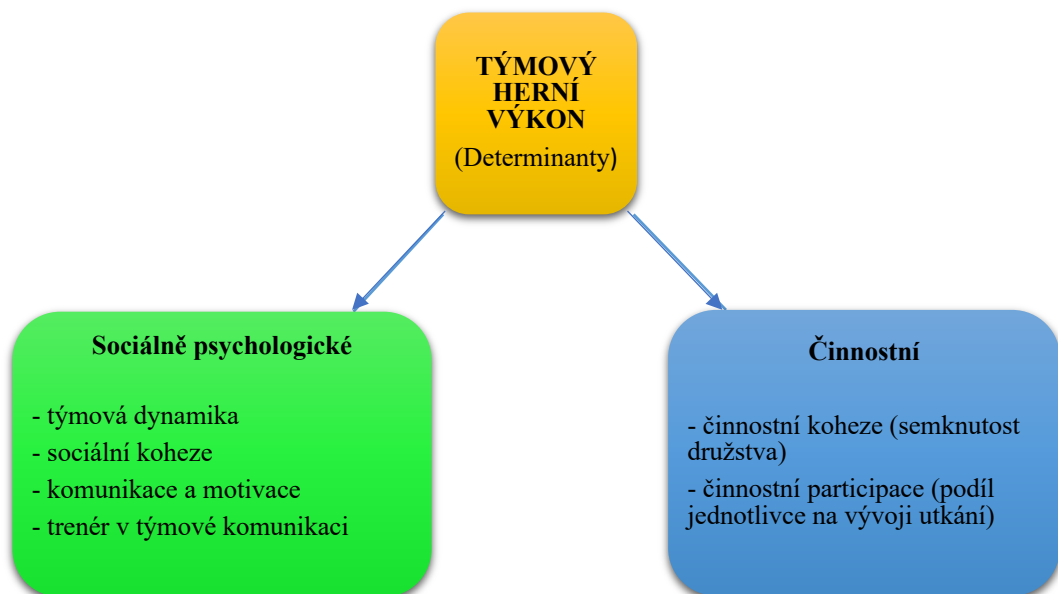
TÝMOVÝ HERNÍ VÝKON
(Determinanty)

Sociálně psychologické

- týmová dynamika
- sociální koheze
- komunikace a motivace
- trenér v týmové komunikaci

Činnostní

- činnostní koheze (semknutost družstva)
- činnostní participace (podíl jednotlivce na vývoji utkání)